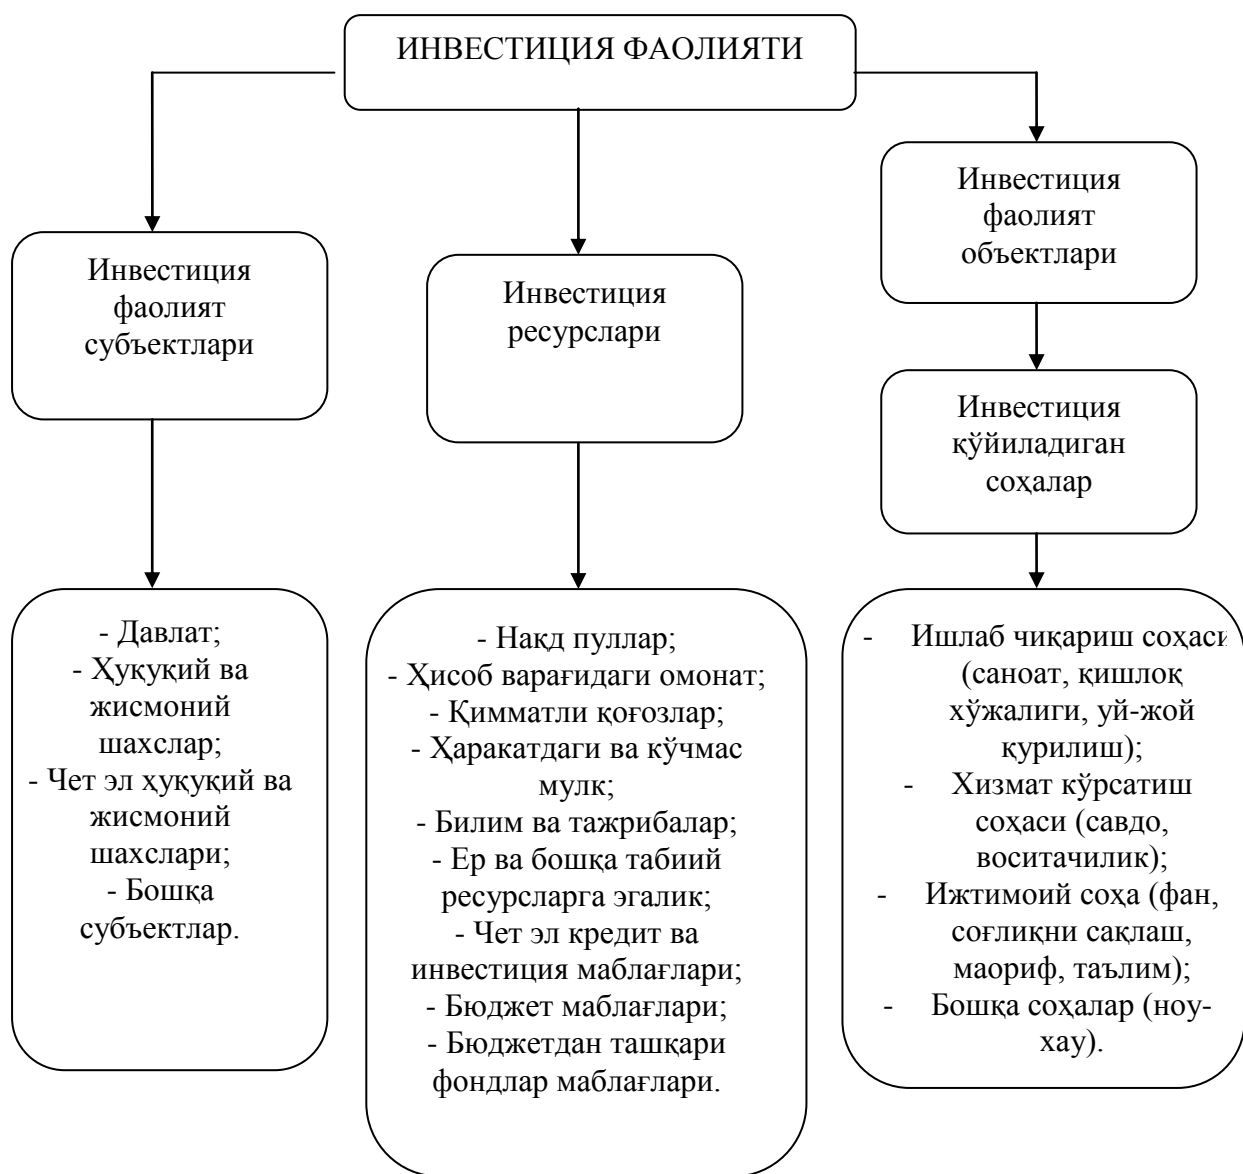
ИНВЕСТИЦИЯ ФАОЛИЯТИ

Инвестиция фаолият субъектлари

Инвестиция ресурслари

Инвестиция фаолият объектлари

Инвестиция қўйиладиган соҳалар

- Давлат;
- Ҳуқуқий ва жисмоний шахслар;
- Чет эл ҳуқуқий ва жисмоний шахслари;
- Бошқа субъектлар.

- Накд пуллар;
- Ҳисоб варағидаги омонат;
- Қимматли қоғозлар;
- Ҳаракатдаги ва кўчмас мулк;
- Билим ва тажрибалар;
- Ер ва бошқа табиий ресурсларга эгалик;
- Чет эл кредит ва инвестиция маблағлари;
- Бюджет маблағлари;
- Бюджетдан ташқари фондлар маблағлари.

- Ишлаб чиқариш соҳаси (саноат, қишлоқ хўжалиги, уй-жой қурилиш);
- Хизмат кўрсатиш соҳаси (савдо, воситачилик);
- Ижтимоий соҳа (фан, соғлиқни сақлаш, маориф, таълим);
- Бошқа соҳалар (ноу-хау).